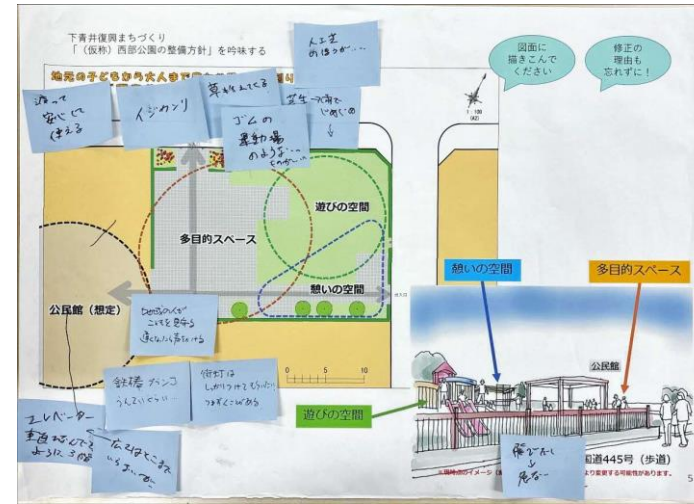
下青井復興まちづくり
「（仮称）西部公園の整備方針」を吟味する

地元の子どもから大人まで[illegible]

人工芝めほっか…

図面に描きこんでください

修正の理由も忘れずに！

混んで安心して使える

イシカンリ

草が生えてくる

芝生で一面にじめじめ

ゴムの運動場のような…ものがいい

1：100

遊びの空間

多目的スペース

憩いの空間

公民館（想定）

ひとのくるところを見守る　遠くから見られる

鉄棒　ブランコ　うんていなど…

街灯はしかりつけてもらいたい　つけてください

エレベーター車道ないで　3階よりに

広さはもう少しあるといいかな

憩いの空間

多目的スペース

公民館

遊びの空間

国道445号（歩道）

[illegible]

※現時点のイメージ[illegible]より変更する可能性があります。

5